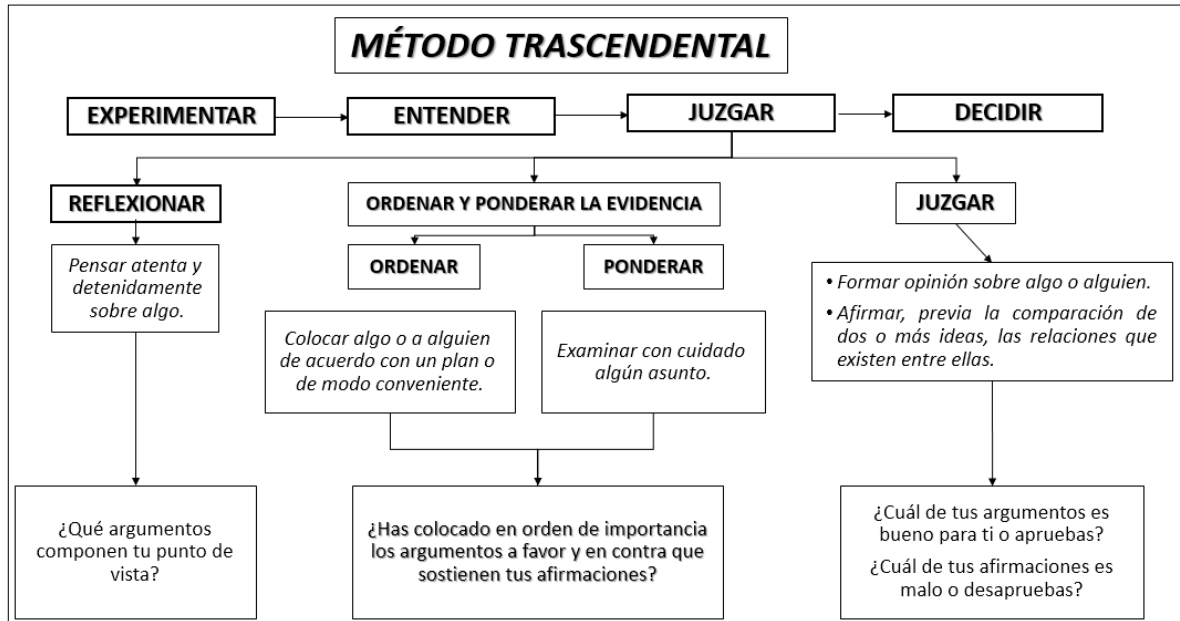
MÉTODO TRASCENDENTAL

EXPERIMENTAR

ENTENDER

JUZGAR

DECIDIR

REFLEXIONAR

Pensar atenta y detenidamente sobre algo.

¿Qué argumentos componen tu punto de vista?

ORDENAR Y PONDERAR LA EVIDENCIA

ORDENAR

PONDERAR

Colocar algo o a alguien de acuerdo con un plan o de modo conveniente.

Examinar con cuidado algún asunto.

¿Has colocado en orden de importancia los argumentos a favor y en contra que sostienen tus afirmaciones?

JUZGAR

• Formar opinión sobre algo o alguien.

• Afirmar, previa la comparación de dos o más ideas, las relaciones que existen entre ellas.

¿Cuál de tus argumentos es bueno para ti o apruebas?

¿Cuál de tus afirmaciones es malo o desapruebas?